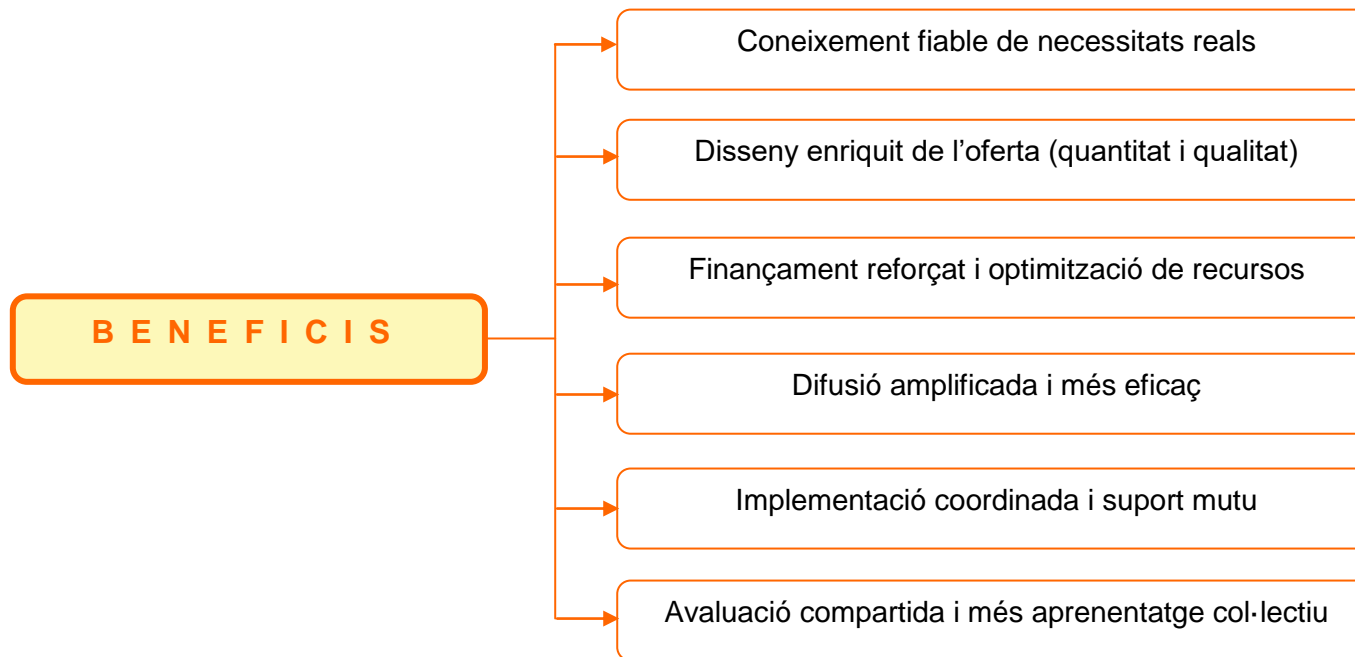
B E N E F I C I S

Coneixement fiable de necessitats reals

Disseny enriquit de l’oferta (quantitat i qualitat)

Finançament reforçat i optimització de recursos

Difusió amplificada i més eficaç

Implementació coordinada i suport mutu

Avaluació compartida i més aprenentatge col·lectiu